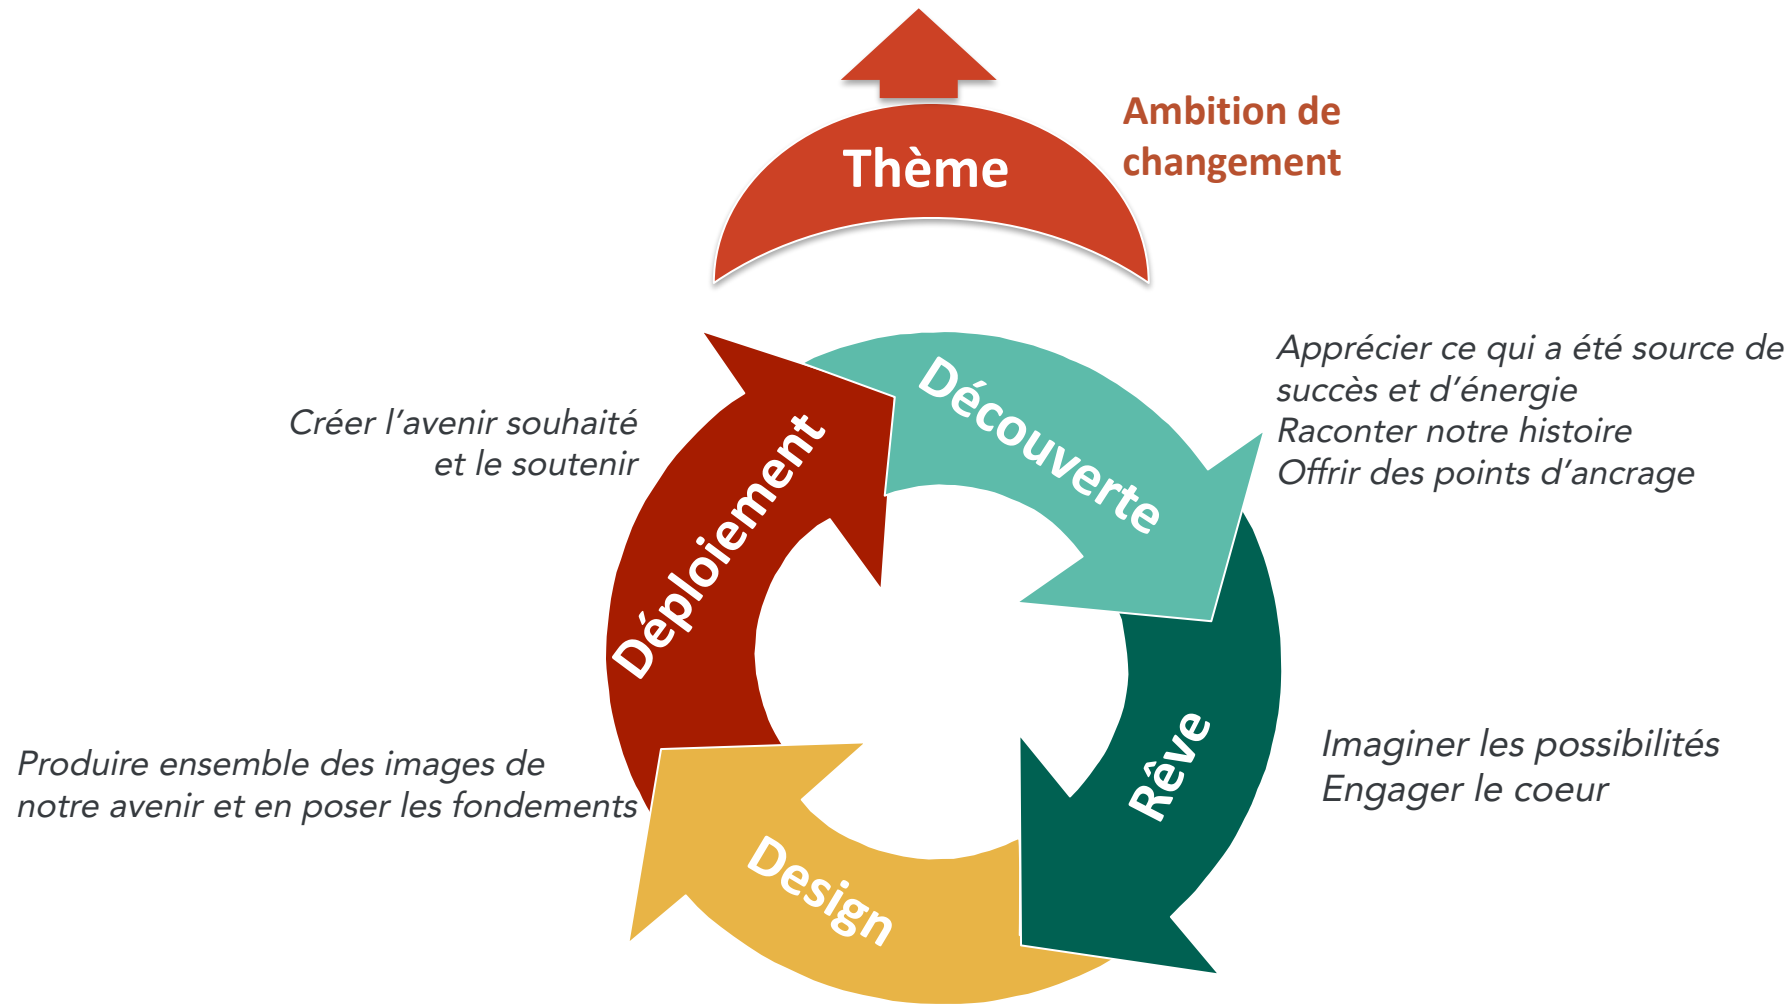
Thème

Ambition de changement

Découverte

Apprécier ce qui a été source de succès et d'énergie
Raconter notre histoire
Offrir des points d'ancrage

Rêve

Imaginer les possibilités
Engager le coeur

Design

Produire ensemble des images de notre avenir et en poser les fondements

Déploiement

Créer l'avenir souhaité et le soutenir